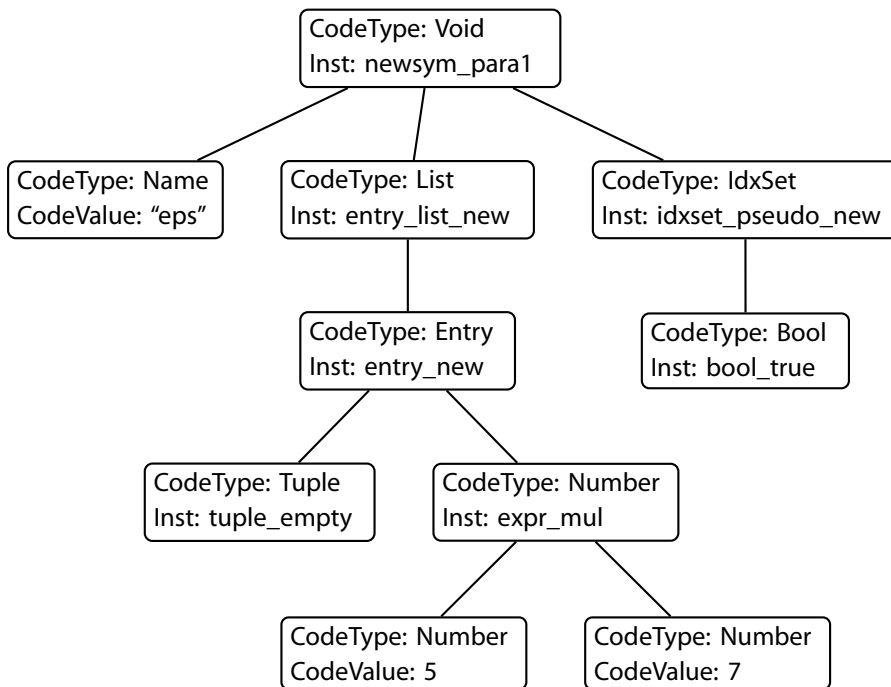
CodeType: Void
Inst: newsym_para1

CodeType: Name
CodeValue: “eps”

CodeType: List
Inst: entry_list_new

CodeType: IdxSet
Inst: idxset_pseudo_new

CodeType: Entry
Inst: entry_new

CodeType: Bool
Inst: bool_true

CodeType: Tuple
Inst: tuple_empty

CodeType: Number
Inst: expr_mul

CodeType: Number
CodeValue: 5

CodeType: Number
CodeValue: 7